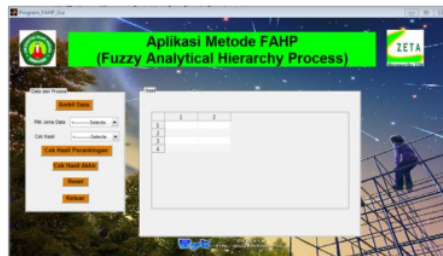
Program_FAHP_Gui

Aplikasi Metode FAHP
(Fuzzy Analytical Hierarchy Process)

ZETA

Data dan Proses

Ambil Data

Pilih Jenis Data  ----Select----

Cek Hasil  ----Select----

Cek Hasil Perankingan

Cek Hasil Akhir

Reset

Keluar

Hasil

|   | 1 | 2 |
|---|---|---|
| 1 |   |   |
| 2 |   |   |
| 3 |   |   |
| 4 |   |   |